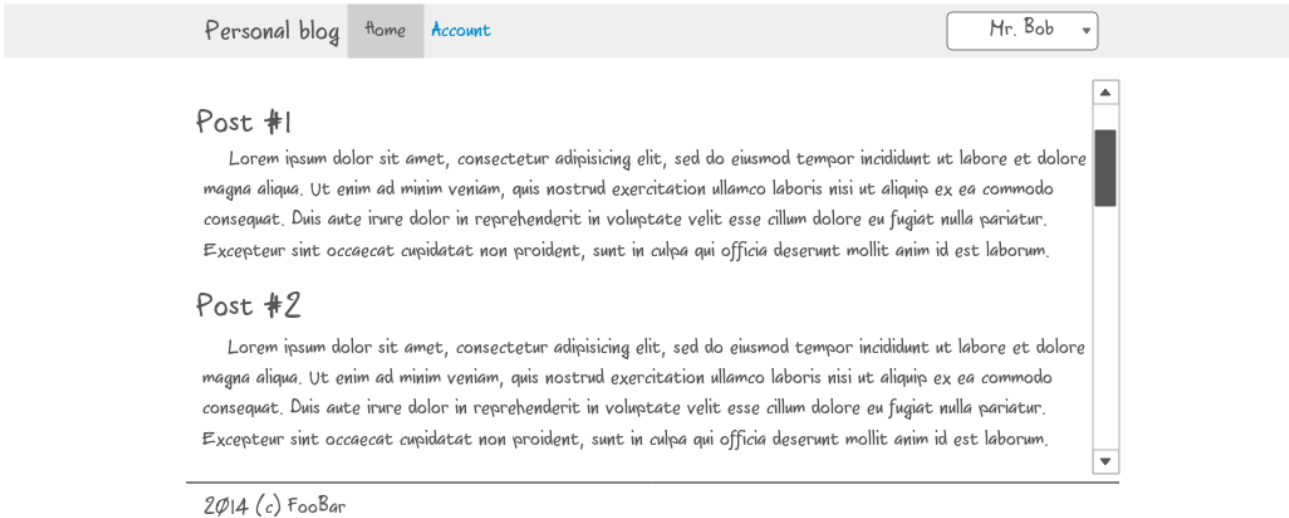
Personal blog Home Account

Mr. Bob

Post #1

Lorem ipsum dolor sit amet, consectetur adipisicing elit, sed do eiusmod tempor incididunt ut labore et dolore magna aliqua. Ut enim ad minim veniam, quis nostrud exercitation ullamco laboris nisi ut aliquip ex ea commodo consequat. Duis aute irure dolor in reprehenderit in voluptate velit esse cillum dolore eu fugiat nulla pariatur. Excepteur sint occaecat cupidatat non proident, sunt in culpa qui officia deserunt mollit anim id est laborum.

Post #2

Lorem ipsum dolor sit amet, consectetur adipisicing elit, sed do eiusmod tempor incididunt ut labore et dolore magna aliqua. Ut enim ad minim veniam, quis nostrud exercitation ullamco laboris nisi ut aliquip ex ea commodo consequat. Duis aute irure dolor in reprehenderit in voluptate velit esse cillum dolore eu fugiat nulla pariatur. Excepteur sint occaecat cupidatat non proident, sunt in culpa qui officia deserunt mollit anim id est laborum.

2014 (c) FooBar